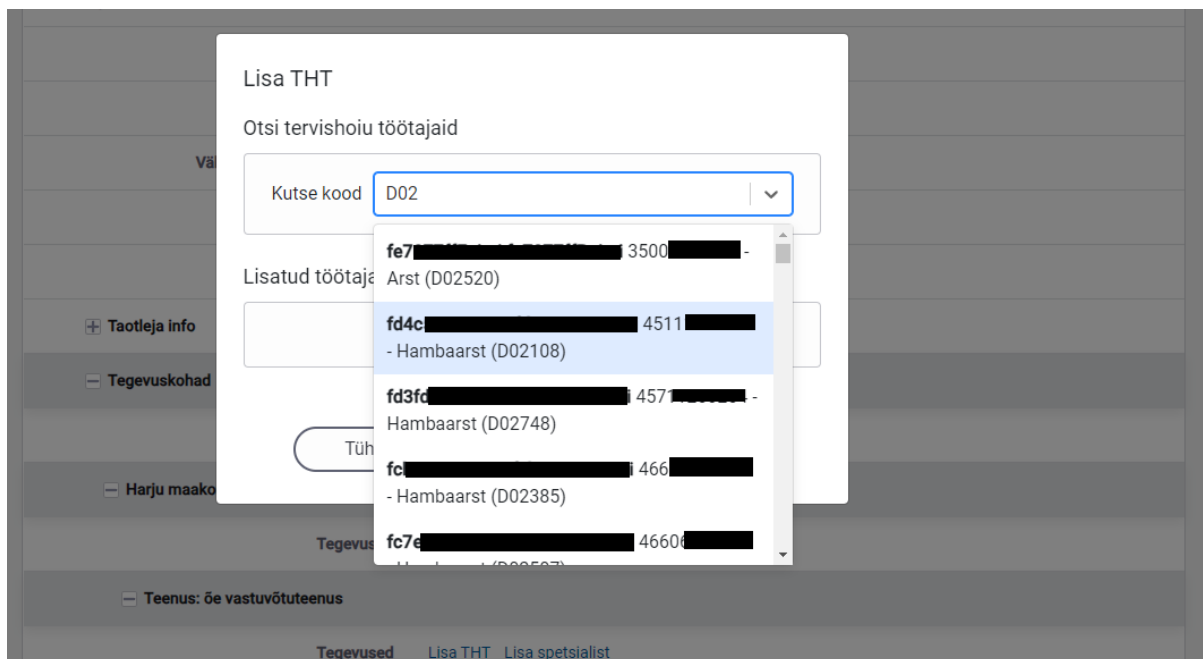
Lisa THT

Otsi tervishoiu töötajaid

Kutse kood D02

fe7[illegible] 3500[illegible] - Arst (D02520)

fd4c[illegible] 4511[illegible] - Hambaarst (D02108)

fd3fd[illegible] 4571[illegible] - Hambaarst (D02748)

fc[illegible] 466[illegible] - Hambaarst (D02385)

fc7e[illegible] 46606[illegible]

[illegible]

Lisatud töötaja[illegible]

Tüh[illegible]

Väl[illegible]

Taotleja info

Tegevuskohad

Harju maako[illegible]

Tegevus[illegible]

Teenus: õe vastuvõtuteenus

Tegevused Lisa THT Lisa spetsialist